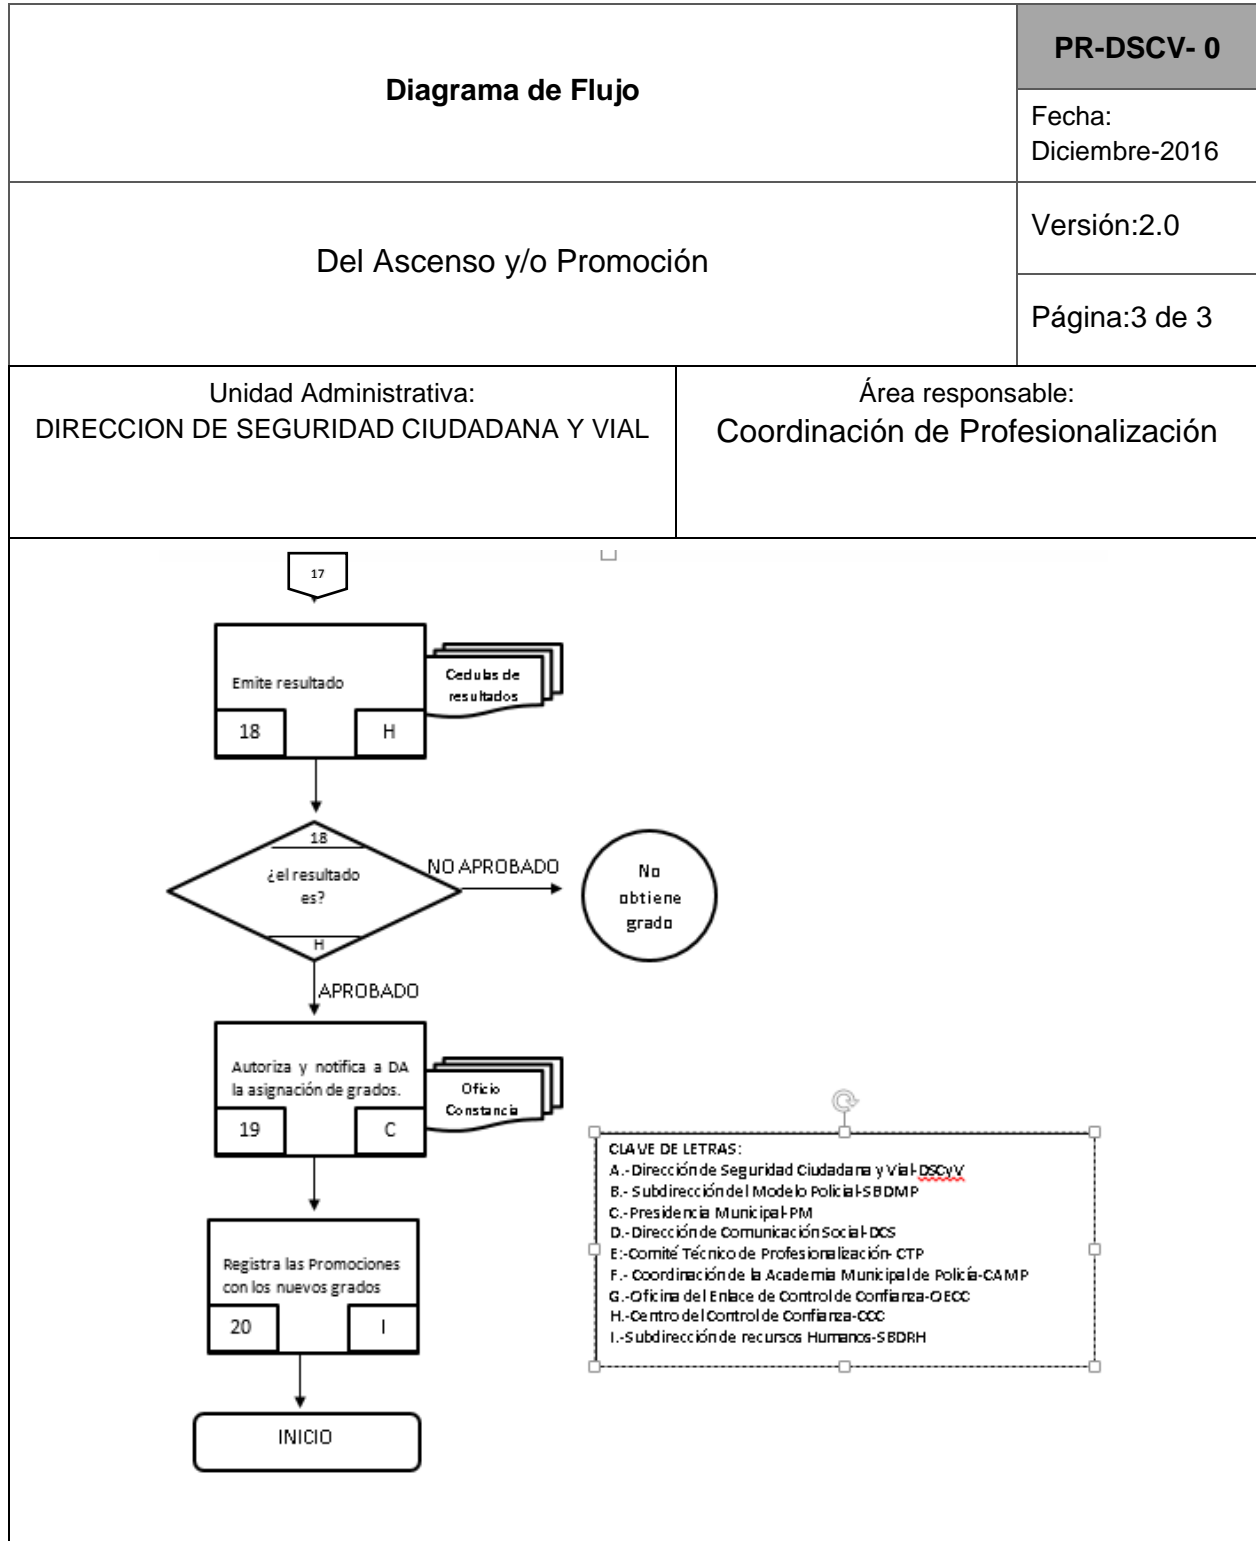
| Diagrama de Flujo | PR-DSCV- 0 |
|---|---|
| | Fecha: Diciembre-2016 |
| Del Ascenso y/o Promoción | Versión:2.0 |
| | Página:3 de 3 |

| Unidad Administrativa: DIRECCION DE SEGURIDAD CIUDADANA Y VIAL | Área responsable: Coordinación de Profesionalización |
|---|---|

17

Emite resultado

Cedulas de resultados

18

H

18

¿el resultado es?

H

NO APROBADO

No obtiene grado

APROBADO

Autoriza y notifica a DA la asignación de grados.

Oficio Constancia

19

C

Registra las Promociones con los nuevos grados

20

I

INICIO

CLAVE DE LETRAS:
A.-Dirección de Seguridad Ciudadana y Vial-DSCyV
B.- Subdirección del Modelo Policial-SBDMP
C.-Presidencia Municipal-PM
D.-Dirección de Comunicación Social-DCS
E:-Comité Técnico de Profesionalización- CTP
F.- Coordinación de la Academia Municipal de Policía-CAMP
G.-Oficina del Enlace de Control de Confianza-OECC
H.-Centro del Control de Confianza-CCC
I.-Subdirección de recursos Humanos-SBDRH